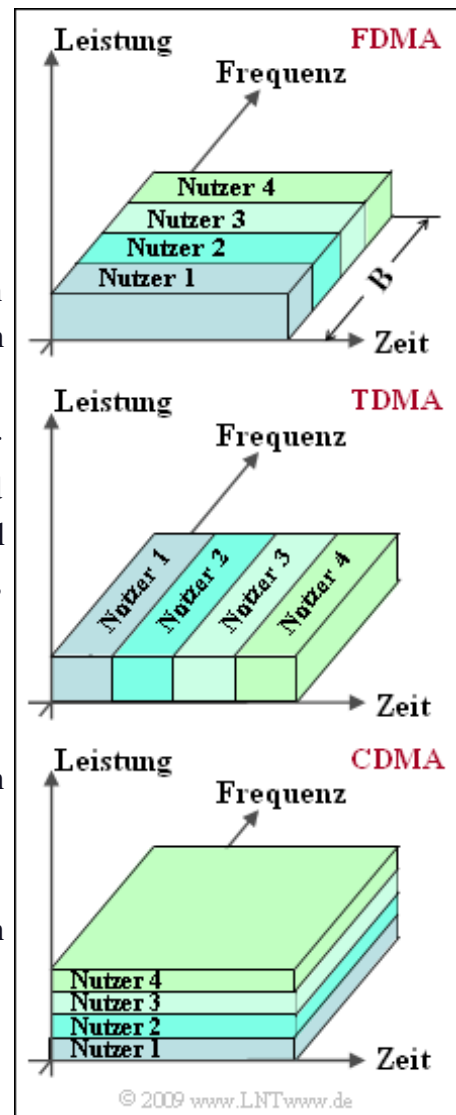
Leistung
FDMA
Frequenz
Nutzer 4
Nutzer 3
Nutzer 2
Nutzer 1
B
Zeit

Leistung
TDMA
Frequenz
Nutzer 1
Nutzer 2
Nutzer 3
Nutzer 4
Zeit

Leistung
CDMA
Frequenz
Nutzer 4
Nutzer 3
Nutzer 2
Nutzer 1
Zeit

© 2009 www.LNTwww.de